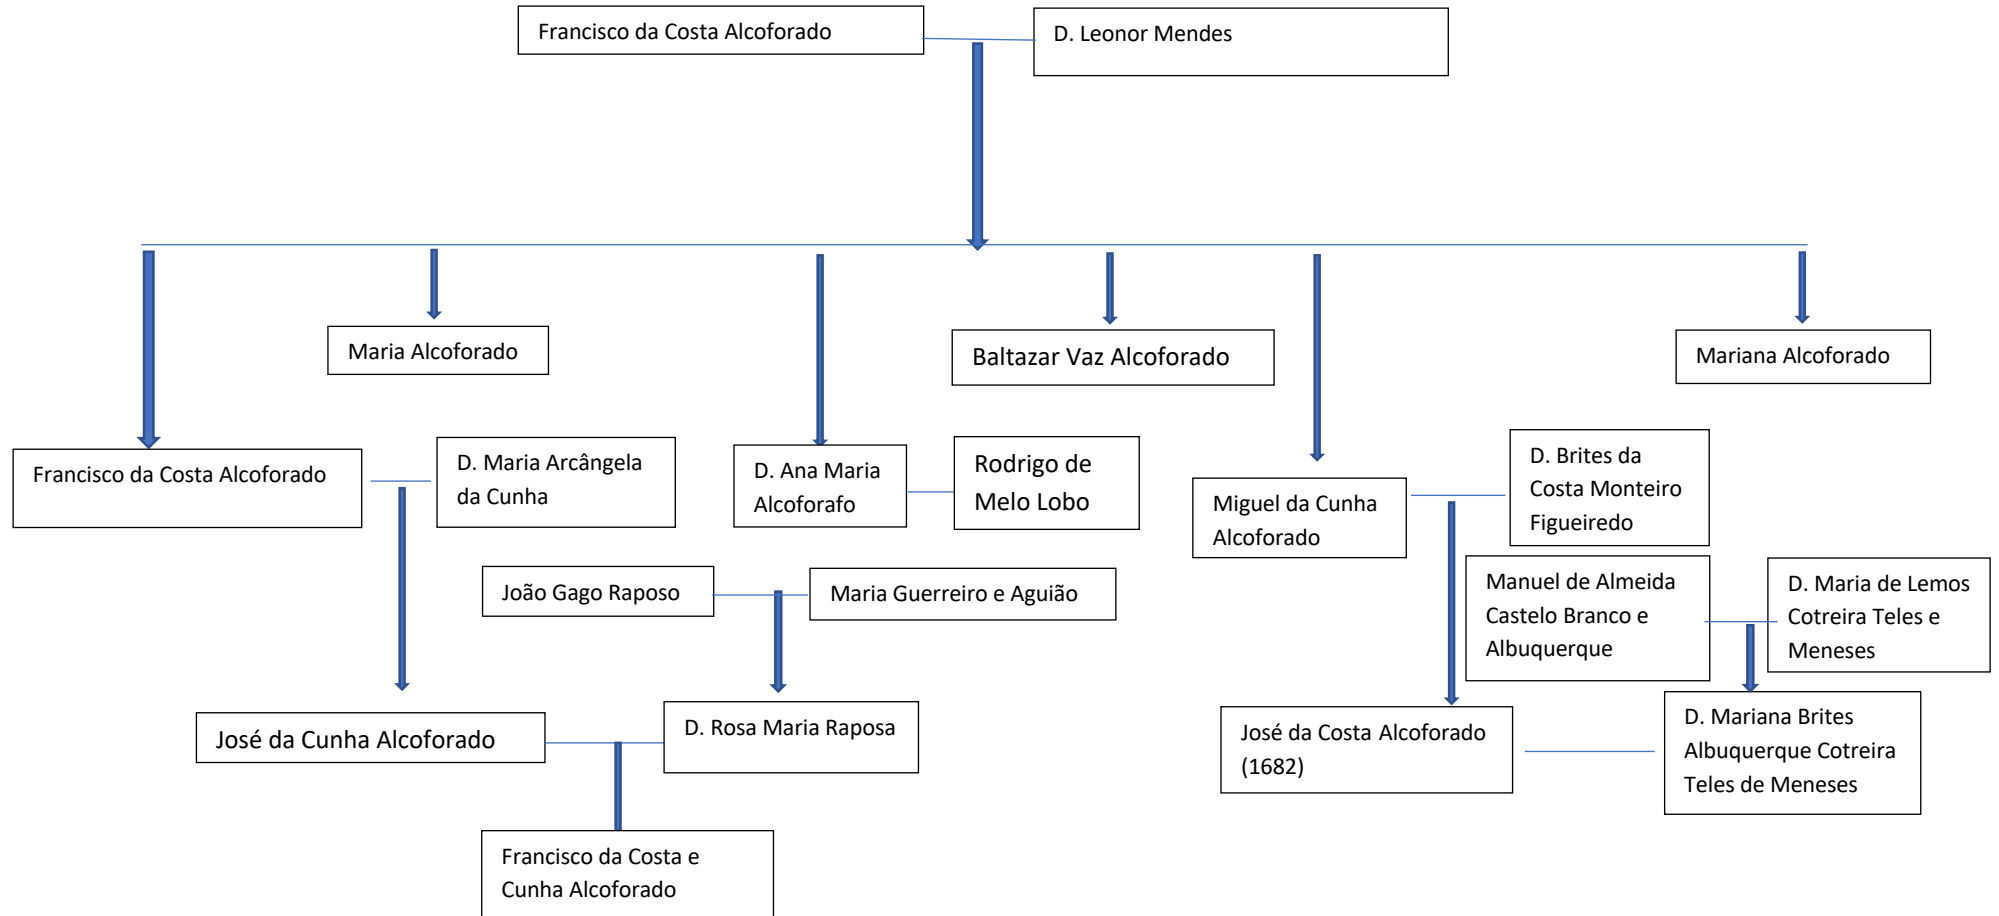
Francisco da Costa Alcoforado

D. Leonor Mendes

Maria Alcoforado

Baltazar Vaz Alcoforado

Mariana Alcoforado

Francisco da Costa Alcoforado

D. Maria Arcângela da Cunha

D. Ana Maria Alcoforafo

Rodrigo de Melo Lobo

Miguel da Cunha Alcoforado

D. Brites da Costa Monteiro Figueiredo

João Gago Raposo

Maria Guerreiro e Aguião

Manuel de Almeida Castelo Branco e Albuquerque

D. Maria de Lemos Cotreira Teles e Meneses

José da Cunha Alcoforado

D. Rosa Maria Raposa

José da Costa Alcoforado (1682)

D. Mariana Brites Albuquerque Cotreira Teles de Meneses

Francisco da Costa e Cunha Alcoforado